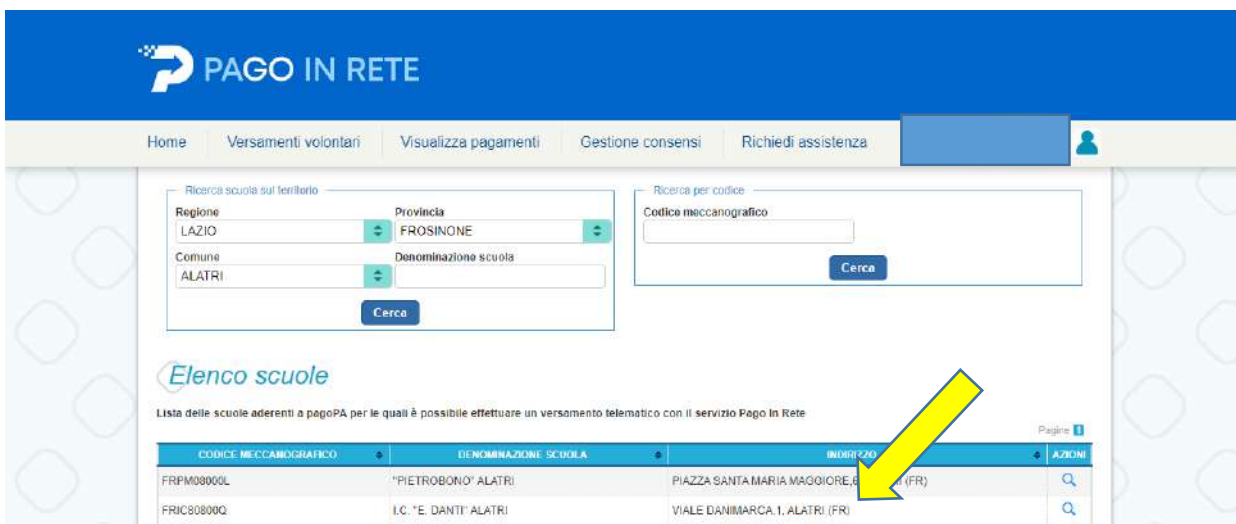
PAGO IN RETE

Home | Versamenti volontari | Visualizza pagamenti | Gestione consensi | Richiedi assistenza

Ricerca scuola sul territorio
Regione
LAZIO
Provincia
FROSINONE
Comune
ALATRI
Denominazione scuola
Cerca

Ricerca per codice
Codice meccanografico
Cerca

Elenco scuole

Lista delle scuole aderenti a pagoPA per le quali è possibile effettuare un versamento telematico con il servizio Pago In Rete

Pagine 1

| CODICE MECCANOGRAFICO | DENOMINAZIONE SCUOLA | INDIRIZZO | AZIONI |
|---|---|---|---|
| FRPM08000L | "PIETROBONO" ALATRI | PIAZZA SANTA MARIA MAGGIORE,6, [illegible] (FR) | |
| FRIC80800Q | I.C. "E. DANTI" ALATRI | VIALE DANIMARCA,1, ALATRI (FR) | |